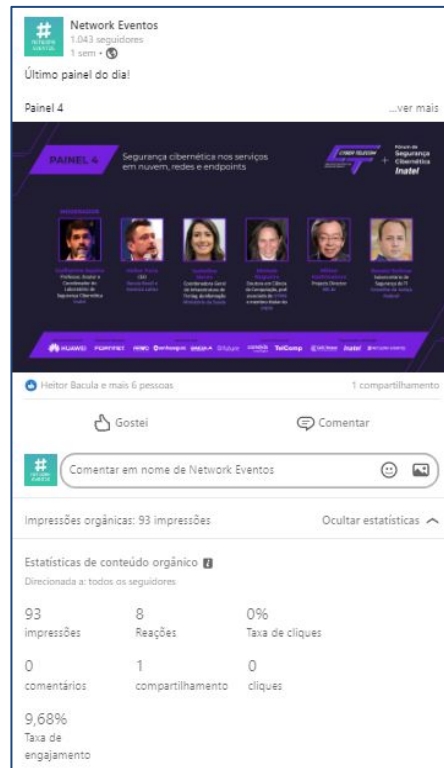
Network Eventos
1.043 seguidores
1 sem •

Último painel do dia!

Painel 4 ...ver mais

PAINEL 4 Segurança cibernética nos serviços em nuvem, redes e endpoints

CYBER TELECOM + Fórum de Segurança Cibernética Inatel

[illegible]

HUAWEI FORTINET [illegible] TelComp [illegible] Inatel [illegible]

Heitor Bacula e mais 6 pessoas 1 compartilhamento

Gostei Comentar

Comentar em nome de Network Eventos

Impressões orgânicas: 93 impressões Ocultar estatísticas

Estatísticas de conteúdo orgânico
Direcionada a: todos os seguidores

93 impressões
8 Reações
0% Taxa de cliques
0 comentários
1 compartilhamento
0 cliques
9,68% Taxa de engajamento